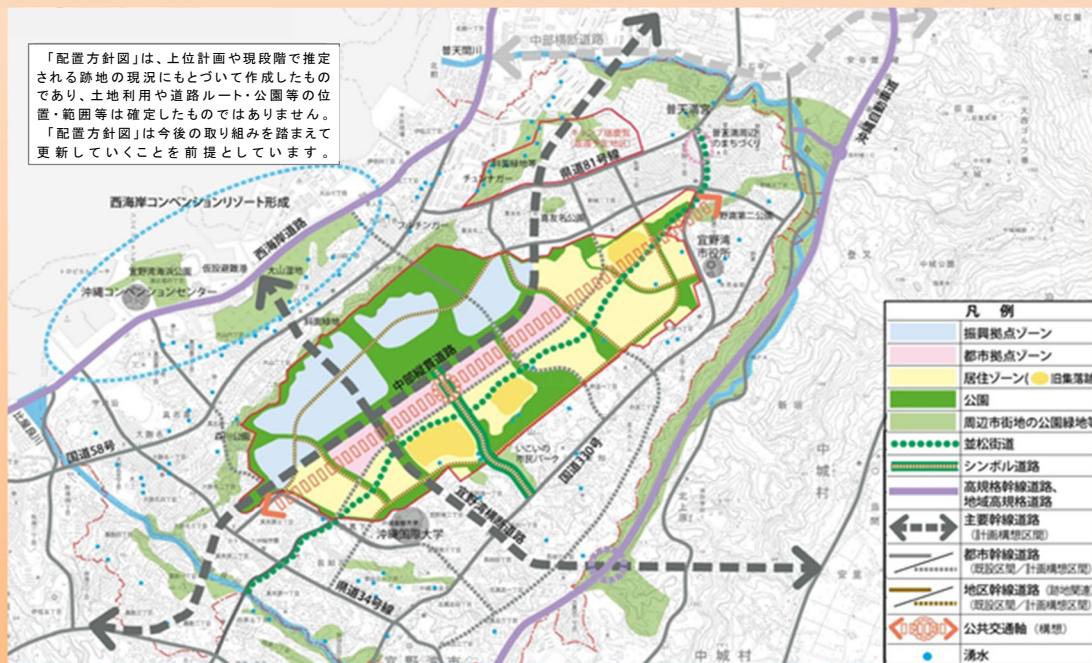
「配置方針図」は、上位計画や現段階で推定される跡地の現況にもとづいて作成したものであり、土地利用や道路ルート・公園等の位置・範囲等は確定したものではありません。
「配置方針図」は今後の取り組みを踏まえて更新していくことを前提としています。

中部縦断道路
普天間川
普天満宮
普天満周辺のまちづくり
県道81号線
チュンナガー
喜友名公園
沖縄自動車道
西海岸コンベンションリゾート形成
西海岸道路
フィジャンガー
宜野湾第二公園
宜野湾市役所
宜野湾海浜公園
大山湿地
沖縄コンベンションセンター
中部縦貫道路
森川公園
国道58号
国道330号
いこいの市民パーク
宜野湾横断道路
沖縄国際大学
県道34号線
中城村
中城村

凡　例
振興拠点ゾーン
都市拠点ゾーン
居住ゾーン（ 旧集落跡
公園
周辺市街地の公園緑地等
並松街道
シンボル道路
高規格幹線道路、地域高規格道路
主要幹線道路 (計画構想区間)
都市幹線道路 (既設区間／計画構想区間)
地区幹線道路 (跡地関連) (既設区間／計画構想区間)
公共交通軸 (構想)
湧水